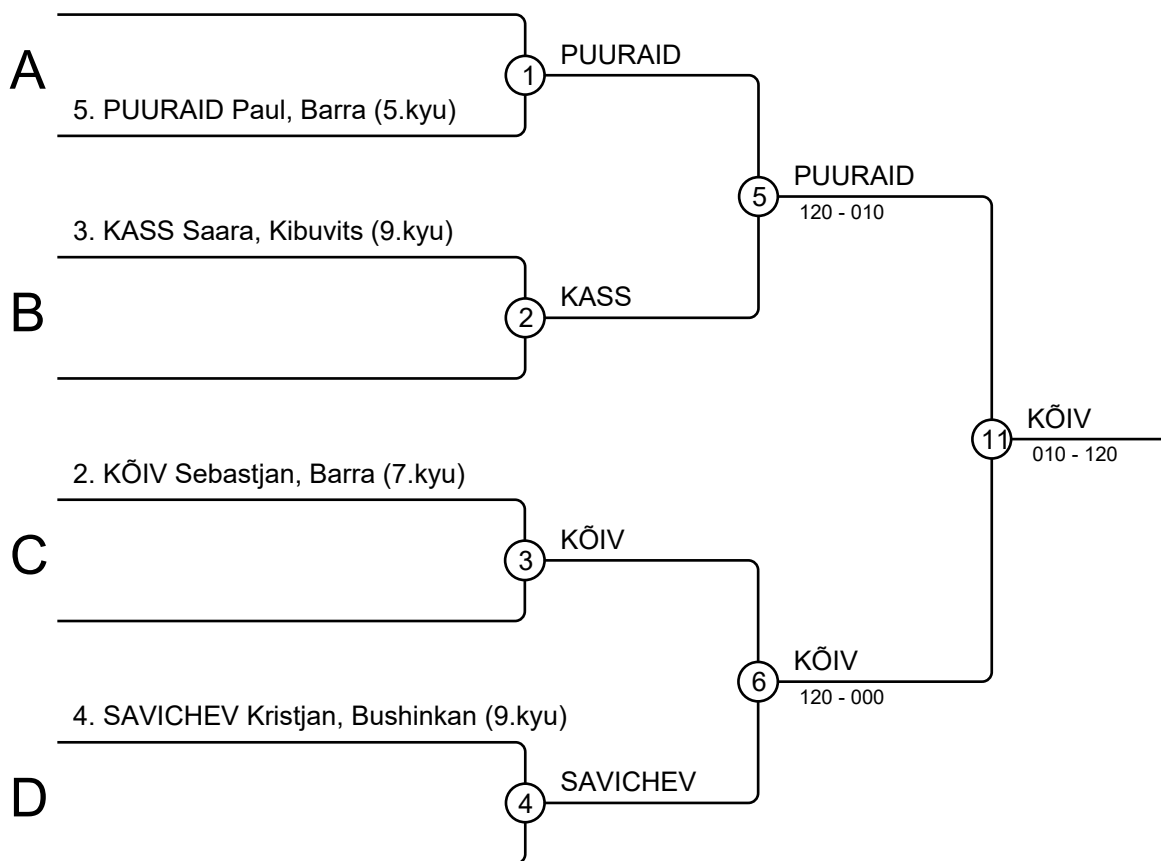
A

5. PUURAID Paul, Barra (5.kyu)

1

PUURAID

5

PUURAID
120 - 010

3. KASS Saara, Kibuvits (9.kyu)

B

2

KASS

11

KÕIV
010 - 120

2. KÕIV Sebastjan, Barra (7.kyu)

C

3

KÕIV

6

KÕIV
120 - 000

4. SAVICHEV Kristjan, Bushinkan (9.kyu)

D

4

SAVICHEV